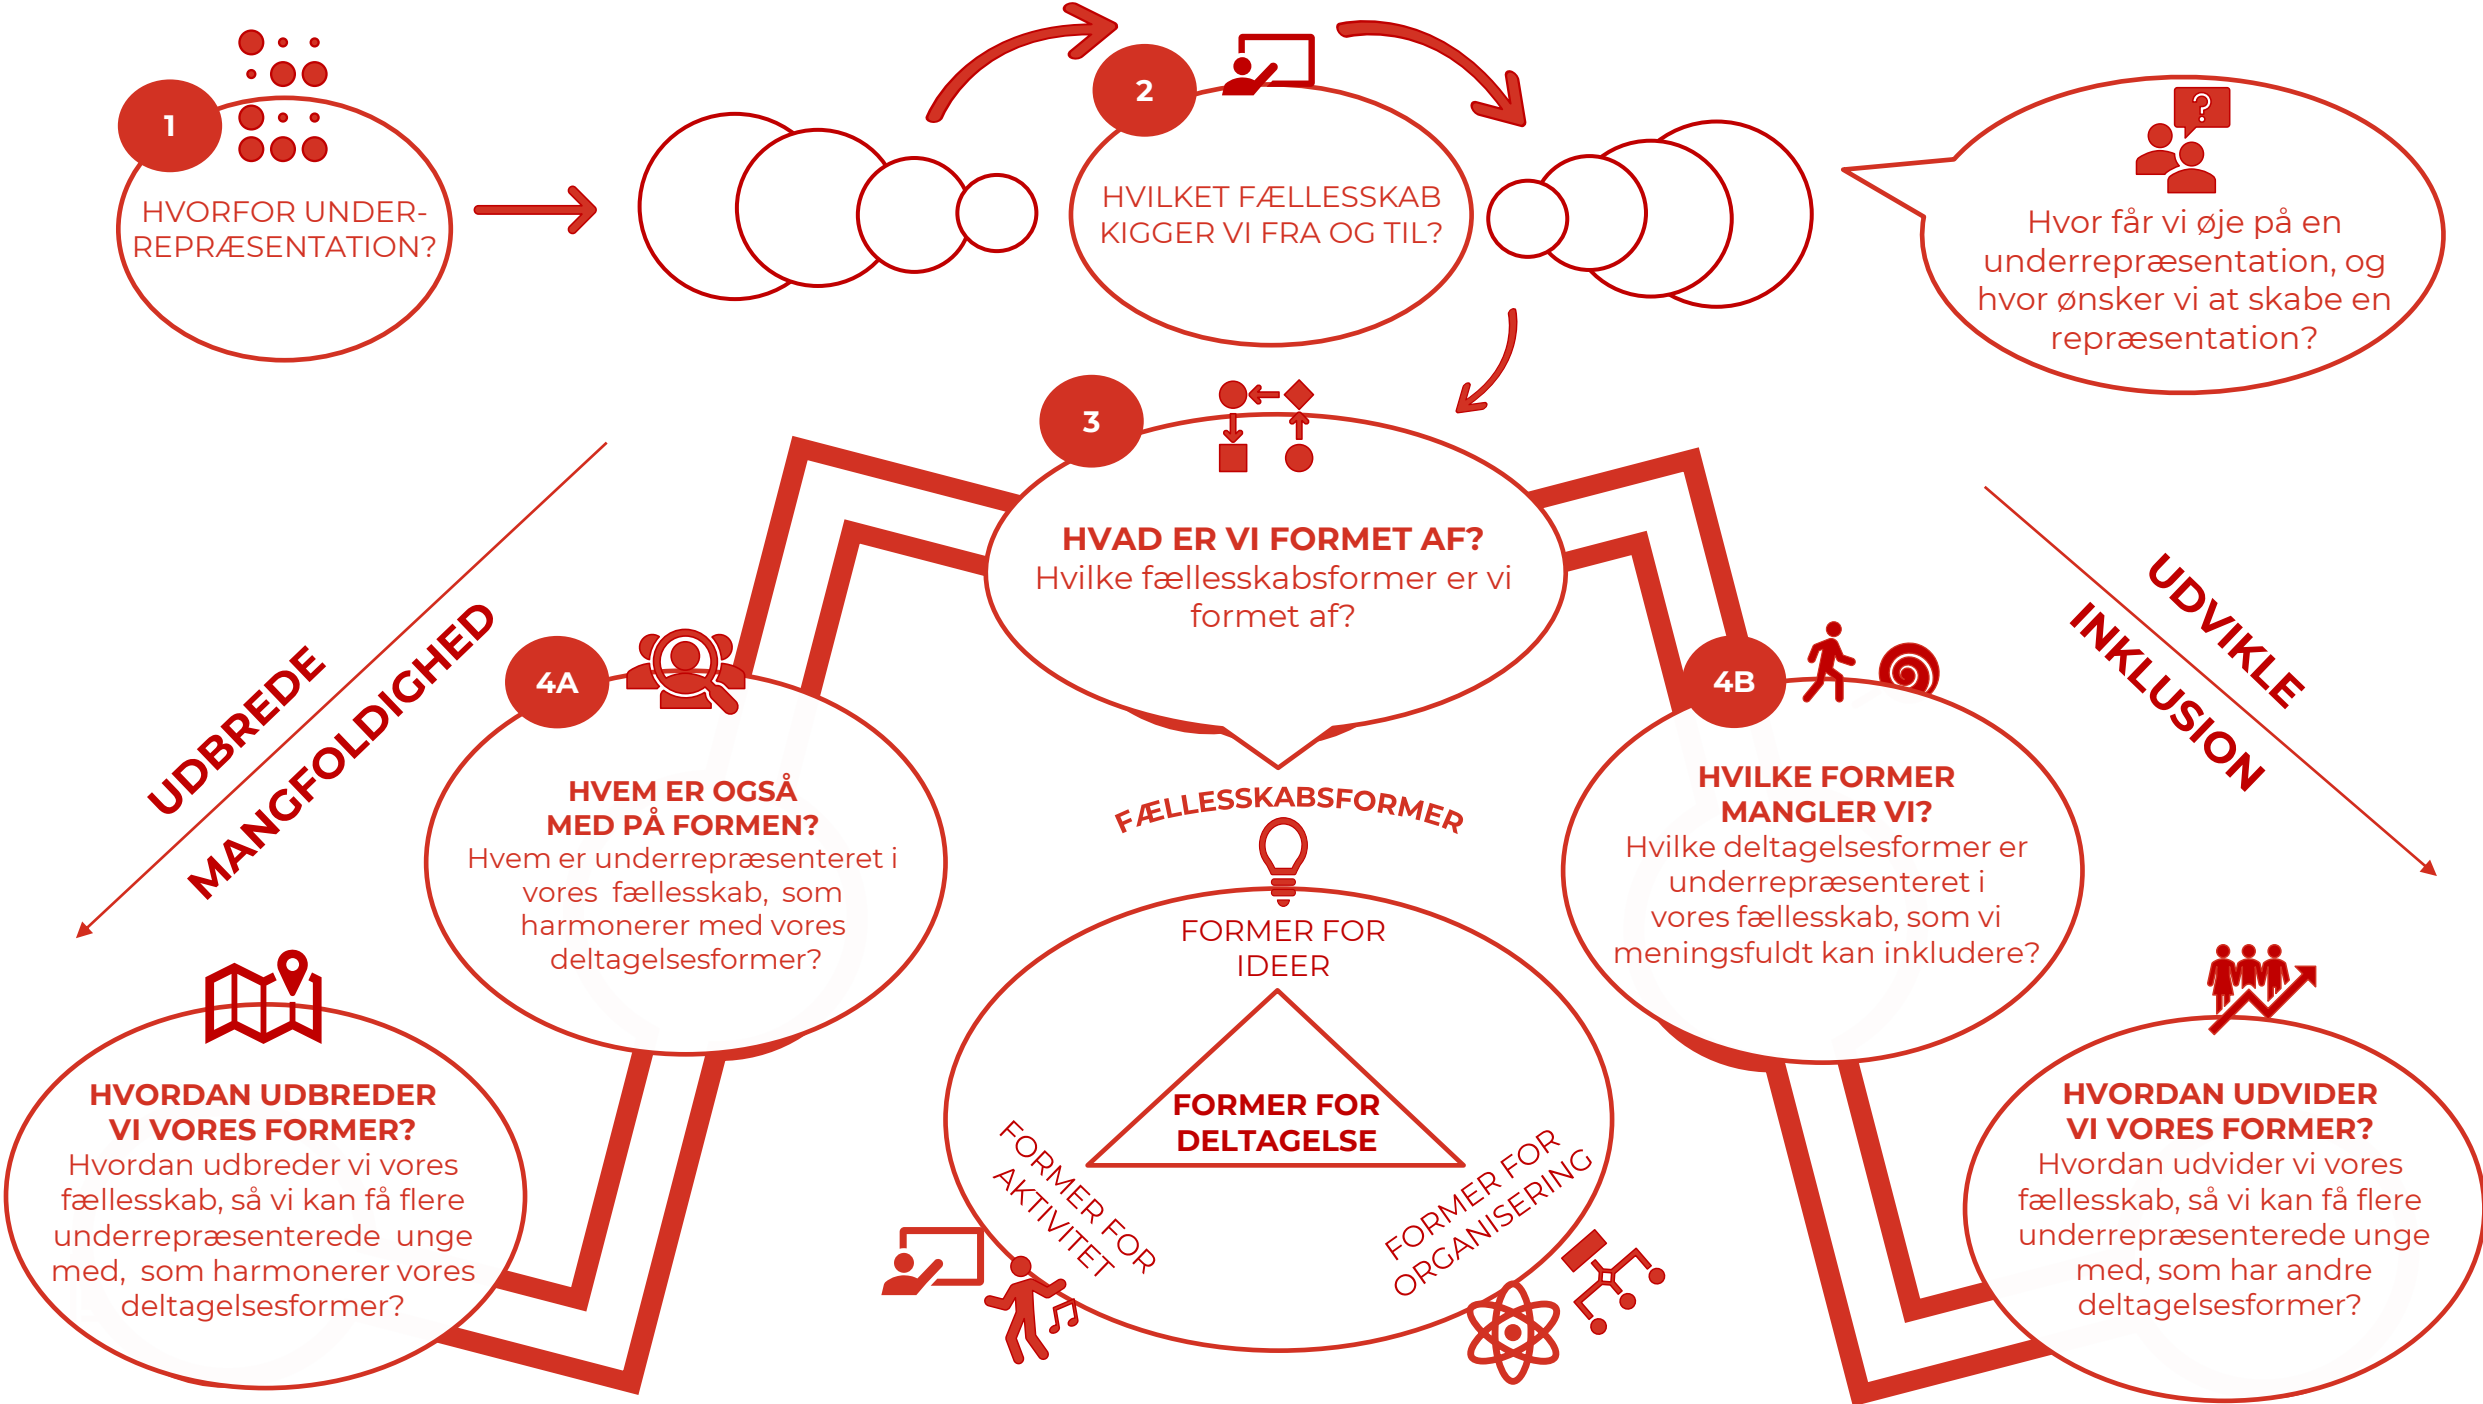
1
HVORFOR UNDER-REPRÆSENTATION?

2
HVILKET FÆLLESSKAB KIGGER VI FRA OG TIL?

Hvor får vi øje på en underrepræsentation, og hvor ønsker vi at skabe en repræsentation?

3
HVAD ER VI FORMET AF?
Hvilke fællesskabsformer er vi formet af?

UDBREDE
MANGFOLDIGHED

UDVIKLE
INKLUSION

4A
HVEM ER OGSÅ MED PÅ FORMEN?
Hvem er underrepræsenteret i vores fællesskab, som harmonerer med vores deltagelsesformer?

4B
HVILKE FORMER MANGLER VI?
Hvilke deltagelsesformer er underrepræsenteret i vores fællesskab, som vi meningsfuldt kan inkludere?

FÆLLESSKABSFORMER
FORMER FOR IDEER
FORMER FOR DELTAGELSE
FORMER FOR AKTIVITET
FORMER FOR ORGANISERING

HVORDAN UDBREDER VI VORES FORMER?
Hvordan udbreder vi vores fællesskab, så vi kan få flere underrepræsenterede unge med, som harmonerer vores deltagelsesformer?

HVORDAN UDVIDER VI VORES FORMER?
Hvordan udvider vi vores fællesskab, så vi kan få flere underrepræsenterede unge med, som har andre deltagelsesformer?